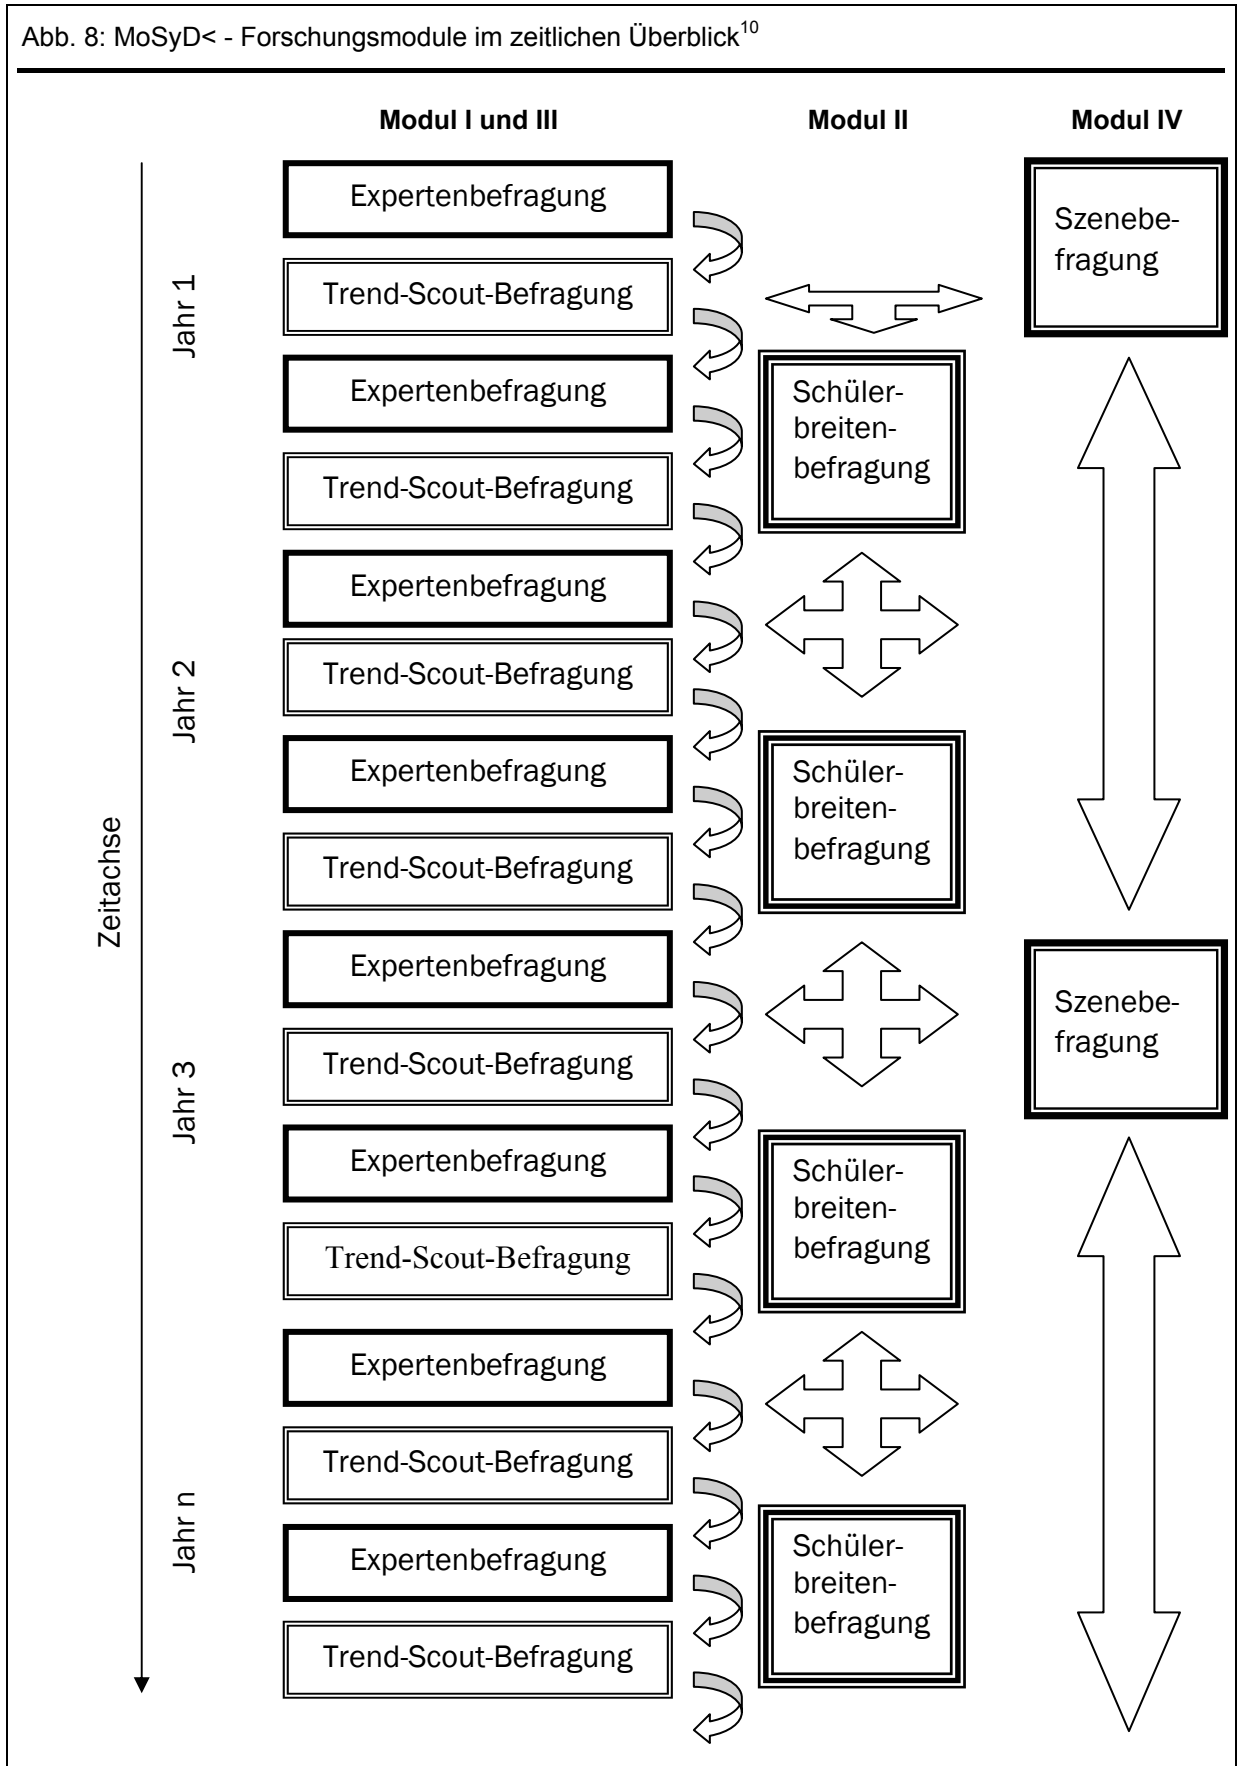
Abb. 8: MoSyD< - Forschungsmodule im zeitlichen Überblick$^{10}$

Modul I und III

Modul II

Modul IV

Zeitachse

Jahr 1

Jahr 2

Jahr 3

Jahr n

Expertenbefragung

Trend-Scout-Befragung

Expertenbefragung

Trend-Scout-Befragung

Expertenbefragung

Trend-Scout-Befragung

Expertenbefragung

Trend-Scout-Befragung

Expertenbefragung

Trend-Scout-Befragung

Expertenbefragung

Trend-Scout-Befragung

Expertenbefragung

Trend-Scout-Befragung

Expertenbefragung

Trend-Scout-Befragung

Schülerbreitenbefragung

Schülerbreitenbefragung

Schülerbreitenbefragung

Schülerbreitenbefragung

Szenebefragung

Szenebefragung